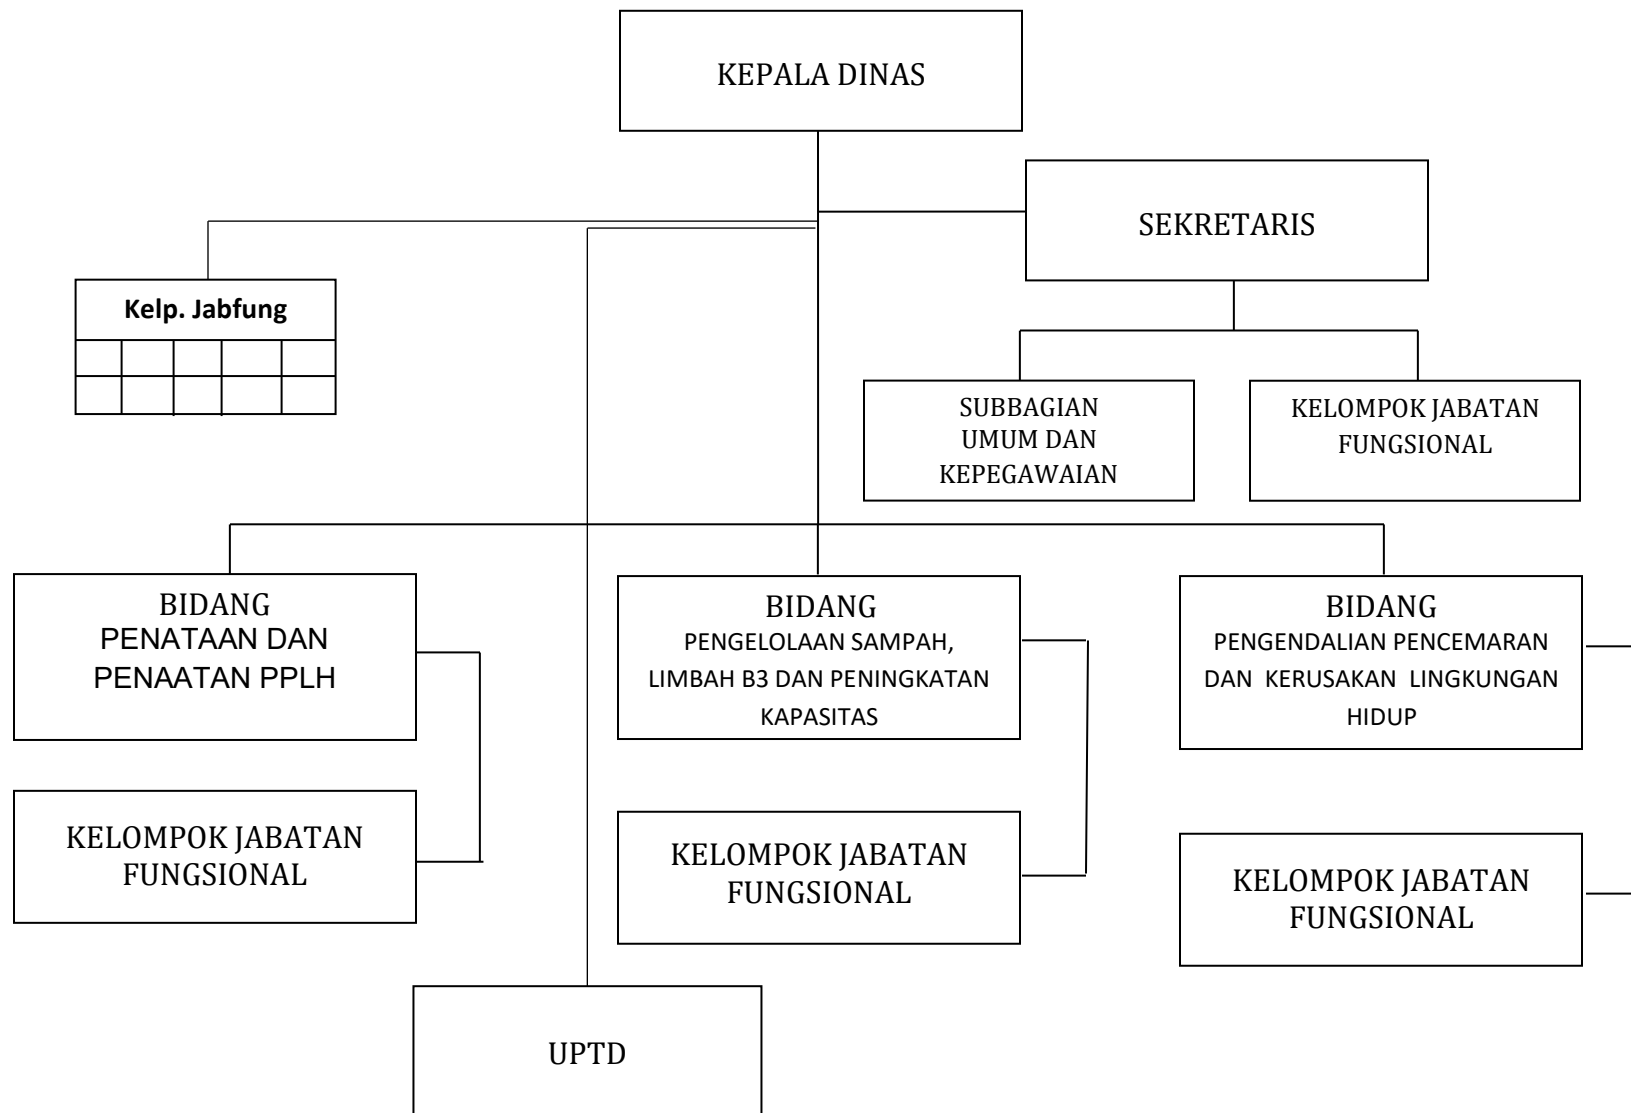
KEPALA DINAS

SEKRETARIS

Kelp. Jabfung

SUBBAGIAN UMUM DAN KEPEGAWAIAN

KELOMPOK JABATAN FUNGSIONAL

BIDANG PENATAAN DAN PENAATAN PPLH

KELOMPOK JABATAN FUNGSIONAL

BIDANG PENGELOLAAN SAMPAH, LIMBAH B3 DAN PENINGKATAN KAPASITAS

KELOMPOK JABATAN FUNGSIONAL

BIDANG PENGENDALIAN PENCEMARAN DAN KERUSAKAN LINGKUNGAN HIDUP

KELOMPOK JABATAN FUNGSIONAL

UPTD